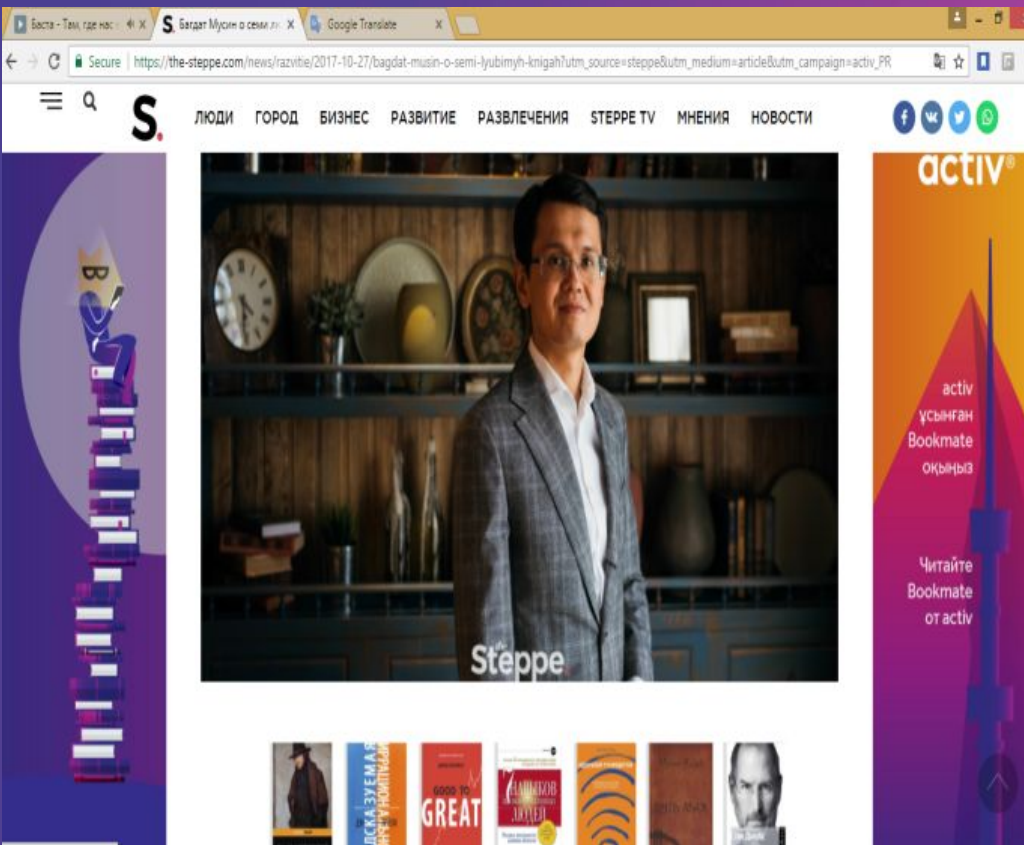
Баста - Там, где нас
S. Багдат Мусин о семи л
Google Translate

Secure | https://the-steppe.com/news/razvitie/2017-10-27/bagdat-musin-o-semi-lyubimyh-knigah?utm_source=steppe&utm_medium=article&utm_campaign=activ_PR

S.
ЛЮДИ ГОРОД БИЗНЕС РАЗВИТИЕ РАЗВЛЕЧЕНИЯ STEPPE TV МНЕНИЯ НОВОСТИ

activ®

activ ұсынған Bookmate оқыңыз

Читайте Bookmate от activ

Steppe

GOOD TO GREAT
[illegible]